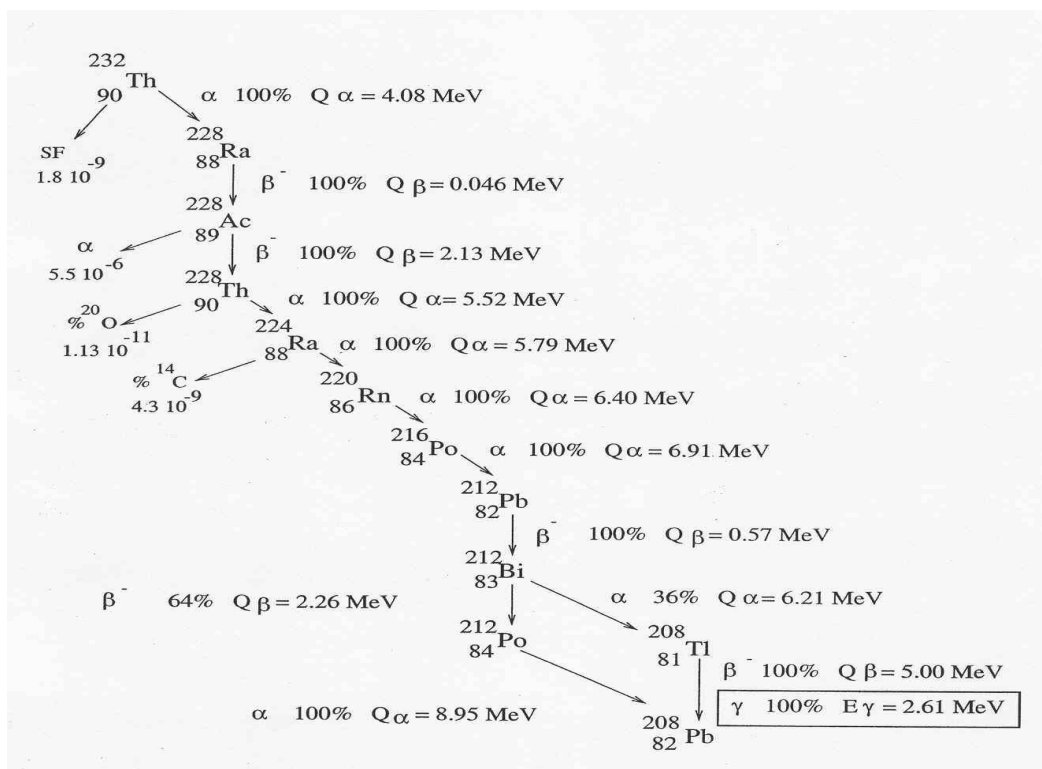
$^{232}_{90}Th$

$\alpha$ 100% Q $\alpha$ = 4.08 MeV

SF
1.8 $10^{-9}$

$^{228}_{88}Ra$

$\beta^-$ 100% Q $\beta$ = 0.046 MeV

$^{228}_{89}Ac$

$\alpha$
5.5 $10^{-6}$

$\beta^-$ 100% Q $\beta$ = 2.13 MeV

$^{228}_{90}Th$

$\alpha$ 100% Q $\alpha$ = 5.52 MeV

% $^{20}O$
1.13 $10^{-11}$

$^{224}_{88}Ra$

$\alpha$ 100% Q $\alpha$ = 5.79 MeV

% $^{14}C$
4.3 $10^{-9}$

$^{220}_{86}Rn$

$\alpha$ 100% Q $\alpha$ = 6.40 MeV

$^{216}_{84}Po$

$\alpha$ 100% Q $\alpha$ = 6.91 MeV

$^{212}_{82}Pb$

$\beta^-$ 100% Q $\beta$ = 0.57 MeV

$^{212}_{83}Bi$

$\beta^-$ 64% Q $\beta$ = 2.26 MeV

$\alpha$ 36% Q $\alpha$ = 6.21 MeV

$^{212}_{84}Po$

$^{208}_{81}Tl$

$\beta^-$ 100% Q $\beta$ = 5.00 MeV

$\gamma$ 100% E $\gamma$ = 2.61 MeV

$\alpha$ 100% Q $\alpha$ = 8.95 MeV

$^{208}_{82}Pb$